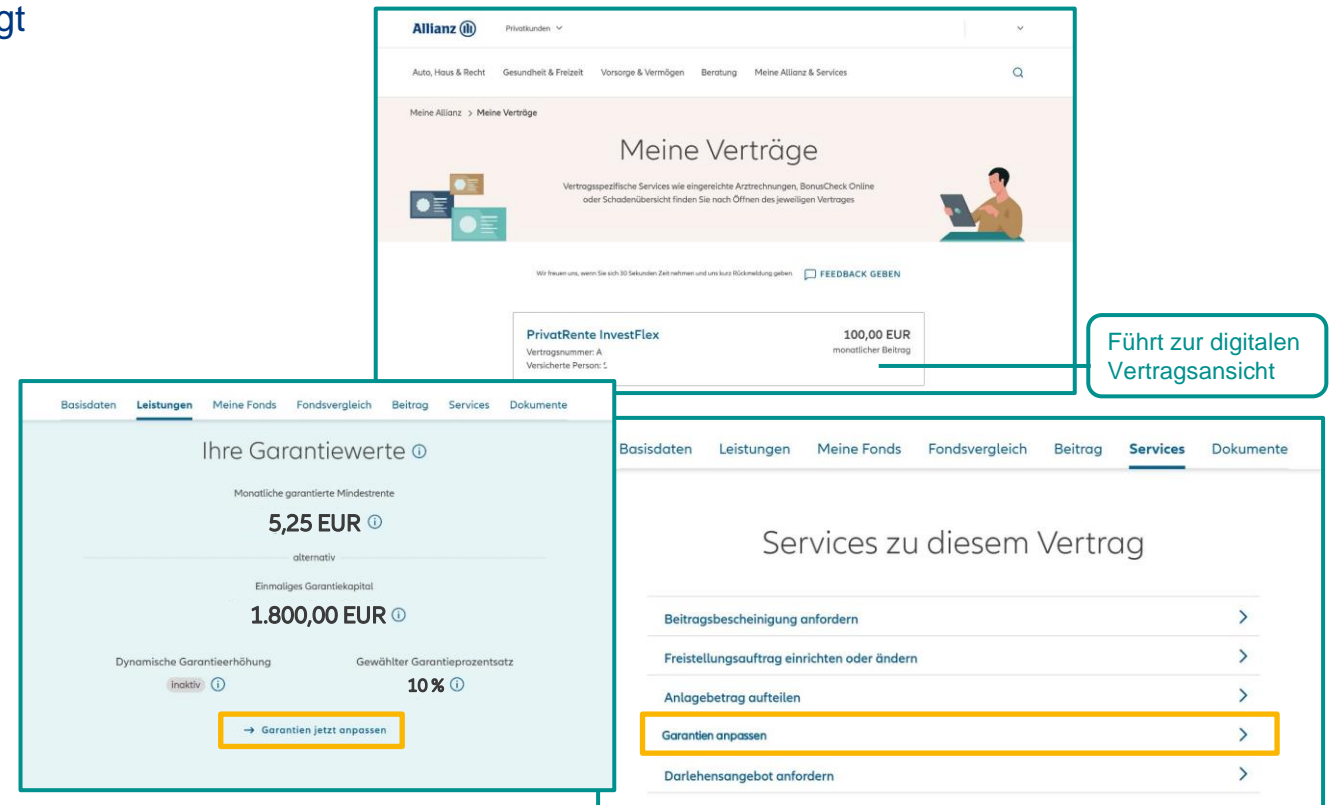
gt

Allianz Privatkunden

Auto, Haus & Recht Gesundheit & Freizeit Vorsorge & Vermögen Beratung Meine Allianz & Services

Meine Allianz > Meine Verträge

Meine Verträge

Vertragsspezifische Services wie eingereichte Arztrechnungen, BonusCheck Online oder Schadenübersicht finden Sie nach Öffnen des jeweiligen Vertrages

Wir freuen uns, wenn Sie sich 30 Sekunden Zeit nehmen und uns kurz Rückmeldung geben. FEEDBACK GEBEN

PrivatRente InvestFlex
Vertragsnummer: A
Versicherte Person: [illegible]

100,00 EUR
monatlicher Beitrag

Führt zur digitalen Vertragsansicht

Basisdaten Leistungen Meine Fonds Fondsvergleich Beitrag Services Dokumente

Ihre Garantiewerte

Monatliche garantierte Mindestrente

5,25 EUR

alternativ

Einmaliges Garantiekapital

1.800,00 EUR

Dynamische Garantieerhöhung
inaktiv

Gewählter Garantieprozentsatz
10 %

→ Garantien jetzt anpassen

Basisdaten Leistungen Meine Fonds Fondsvergleich Beitrag Services Dokumente

Services zu diesem Vertrag

Beitragsbescheinigung anfordern

Freistellungsauftrag einrichten oder ändern

Anlagebetrag aufteilen

Garantien anpassen

Darlehensangebot anfordern